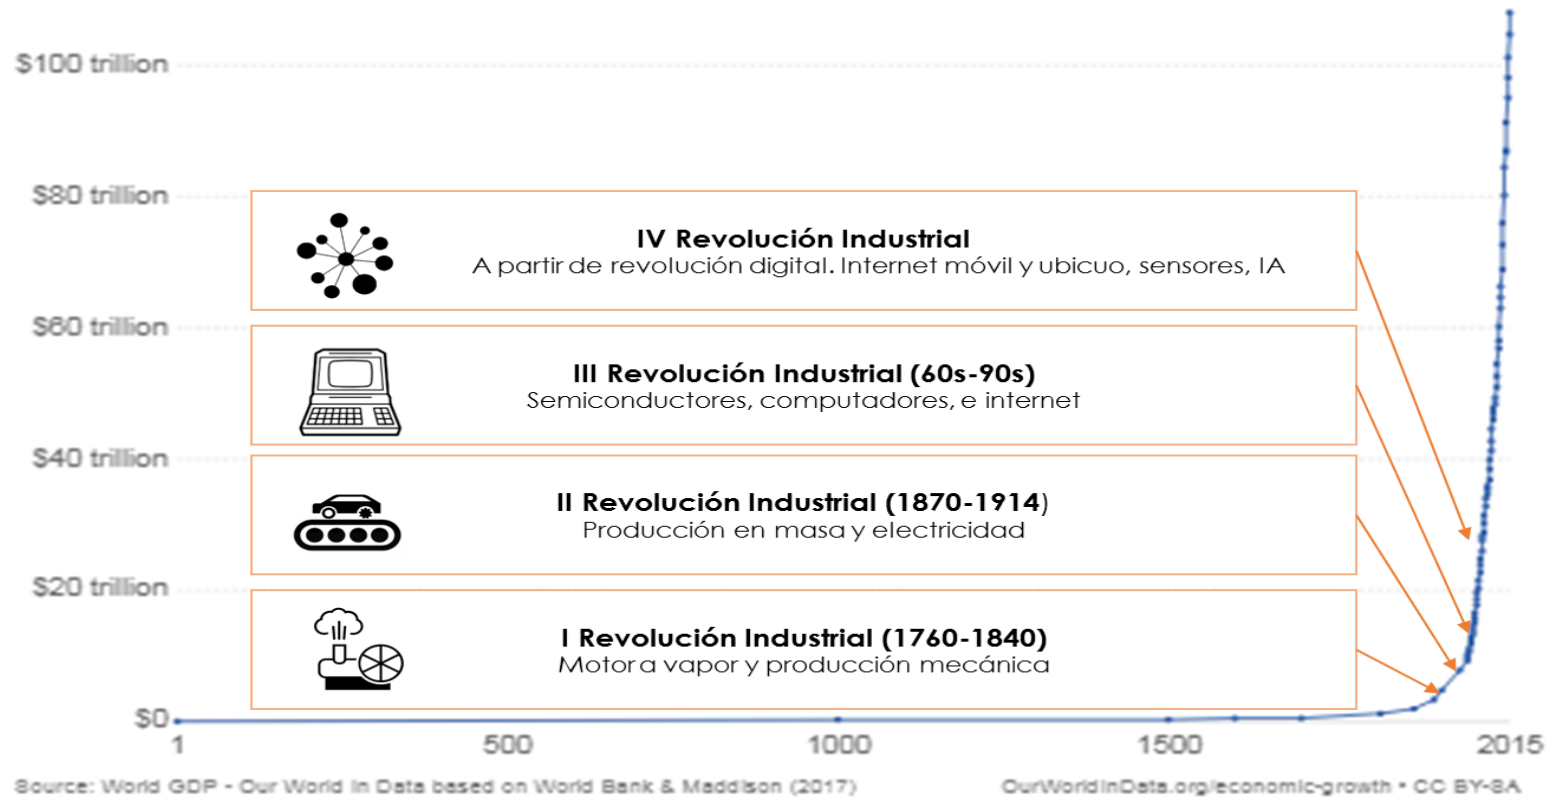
$100 trillion

$80 trillion

$60 trillion

$40 trillion

$20 trillion

$0

**IV Revolución Industrial**
A partir de revolución digital. Internet móvil y ubicuo, sensores, IA

**III Revolución Industrial (60s-90s)**
Semiconductores, computadores, e internet

**II Revolución Industrial (1870-1914)**
Producción en masa y electricidad

**I Revolución Industrial (1760-1840)**
Motor a vapor y producción mecánica

1 500 1000 1500 2015

Source: World GDP - Our World In Data based on World Bank & Maddison (2017)

OurWorldInData.org/economic-growth • CC BY-SA